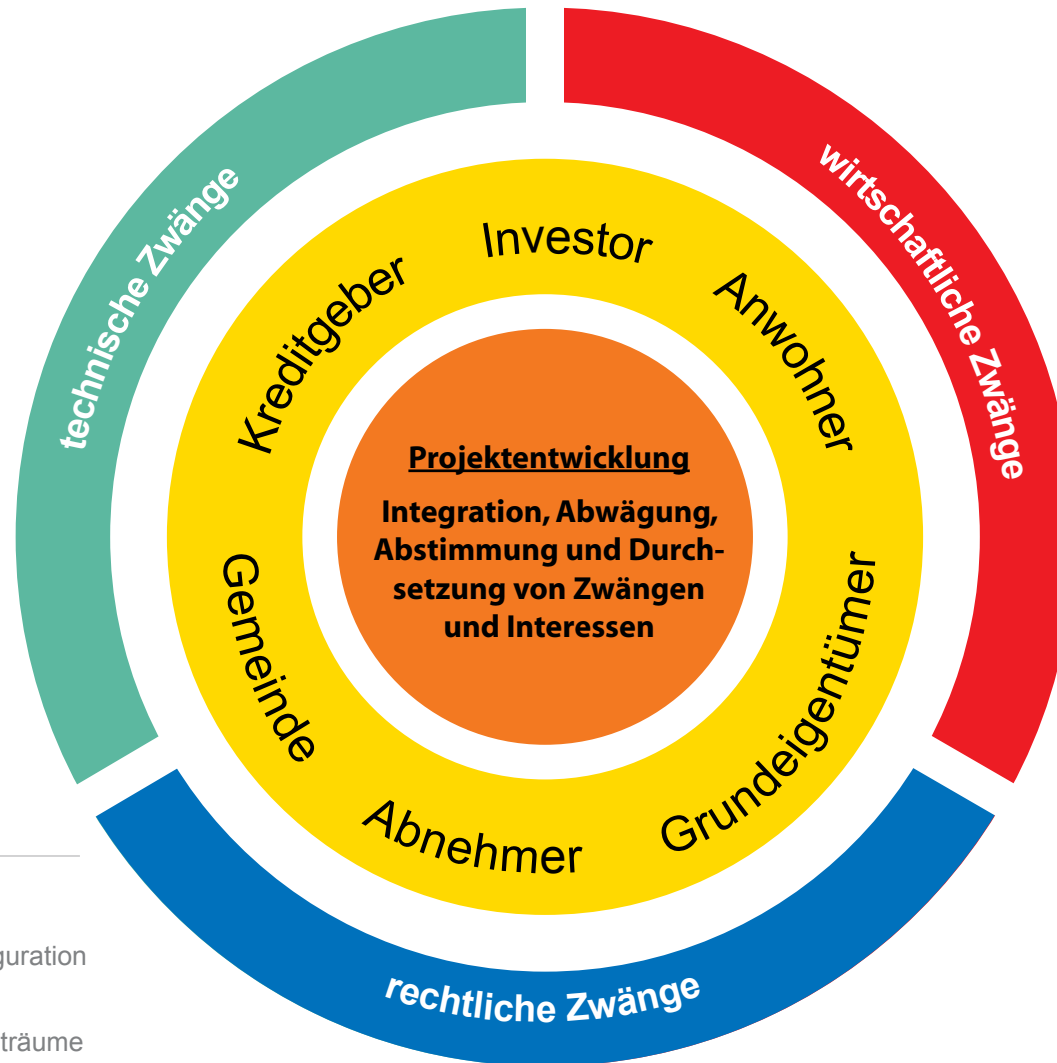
technische Zwänge

wirtschaftliche Zwänge

rechtliche Zwänge

Investor

Anwohner

Grundeigentümer

Abnehmer

Gemeinde

Kreditgeber

Projektentwicklung

Integration, Abwägung, Abstimmung und Durchsetzung von Zwängen und Interessen

guration

träume